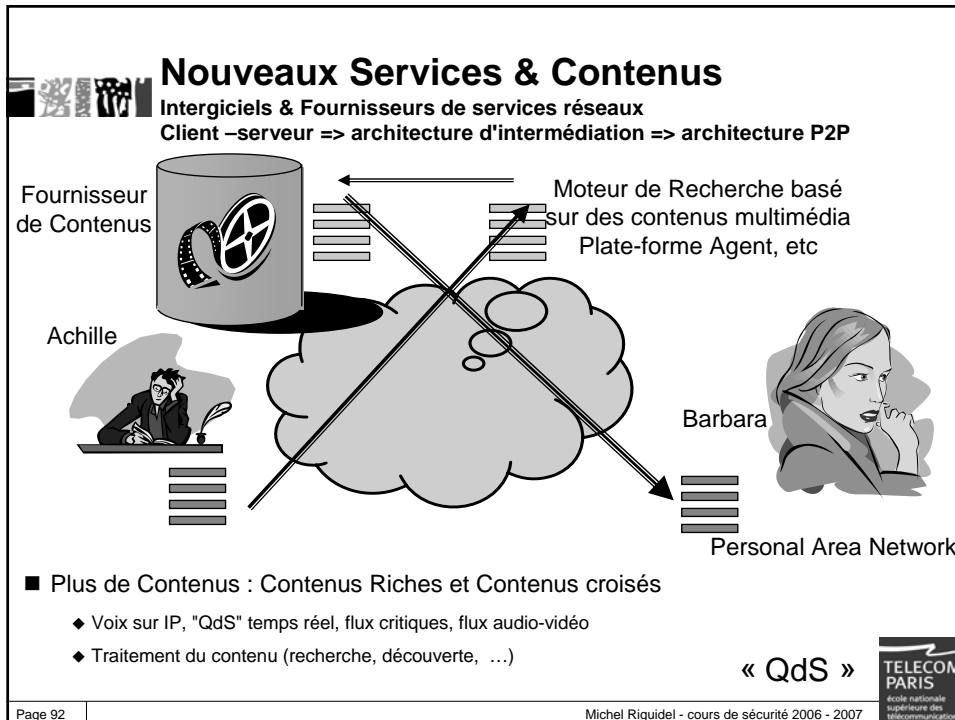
Nouveaux Services & Contenus

Intergiciels & Fournisseurs de services réseaux

Client –serveur => architecture d'intermédiation => architecture P2P

Fournisseur de Contenus

Moteur de Recherche basé sur des contenus multimédia Plate-forme Agent, etc

Achille

Barbara

Personal Area Network

■ Plus de Contenus : Contenus Riches et Contenus croisés

◆ Voix sur IP, "QdS" temps réel, flux critiques, flux audio-vidéo

◆ Traitement du contenu (recherche, découverte, …)

« QdS »

TELECOM PARIS école nationale supérieure des télécommunications

Page 92

Michel Riguidel - cours de sécurité 2006 - 2007